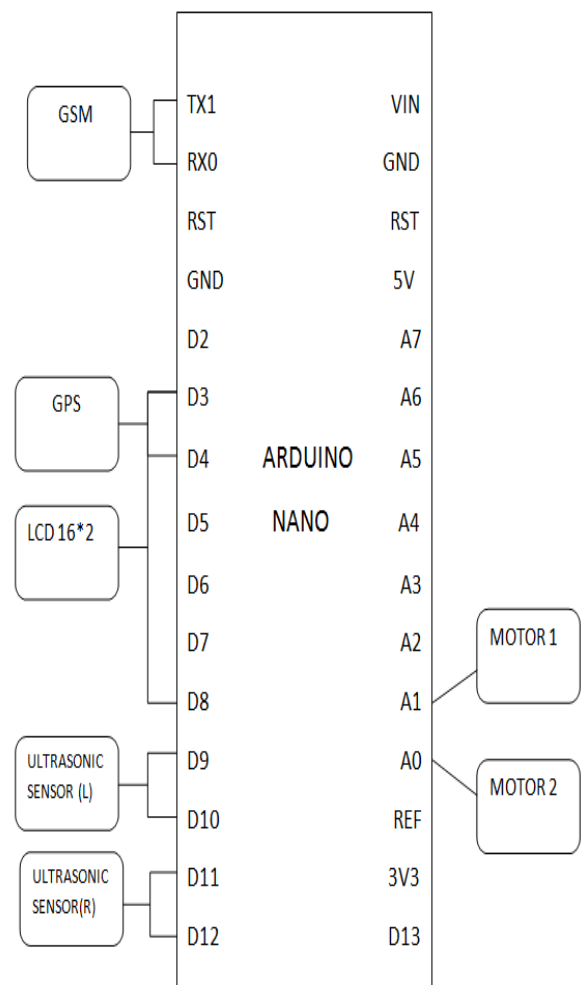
GSM

TX1
RX0
RST
GND
D2
D3
D4
D5
D6
D7
D8
D9
D10
D11
D12

VIN
GND
RST
5V
A7
A6
A5
A4
A3
A2
A1
A0
REF
3V3
D13

GPS

LCD 16*2

ARDUINO
NANO

MOTOR 1

MOTOR 2

ULTRASONIC SENSOR (L)

ULTRASONIC SENSOR(R)